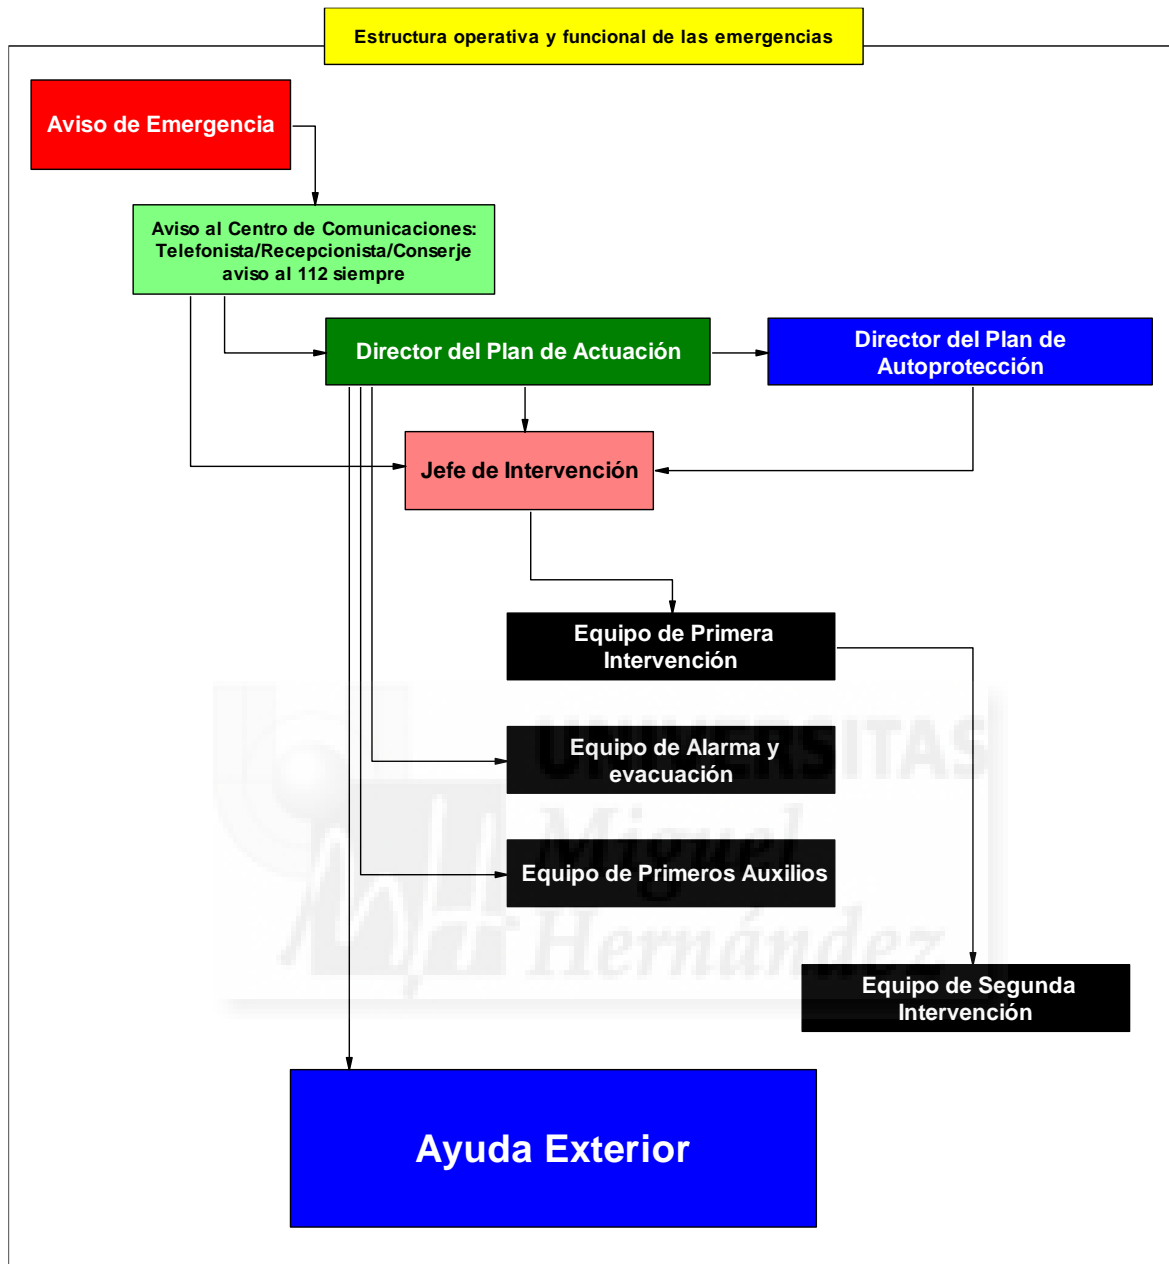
Estructura operativa y funcional de las emergencias

Aviso de Emergencia

Aviso al Centro de Comunicaciones: Telefonista/Recepcionista/Conserje aviso al 112 siempre

Director del Plan de Actuación

Director del Plan de Autoprotección

Jefe de Intervención

Equipo de Primera Intervención

Equipo de Alarma y evacuación

Equipo de Primeros Auxilios

Equipo de Segunda Intervención

Ayuda Exterior

UNIVERSITAS Miguel Hernández